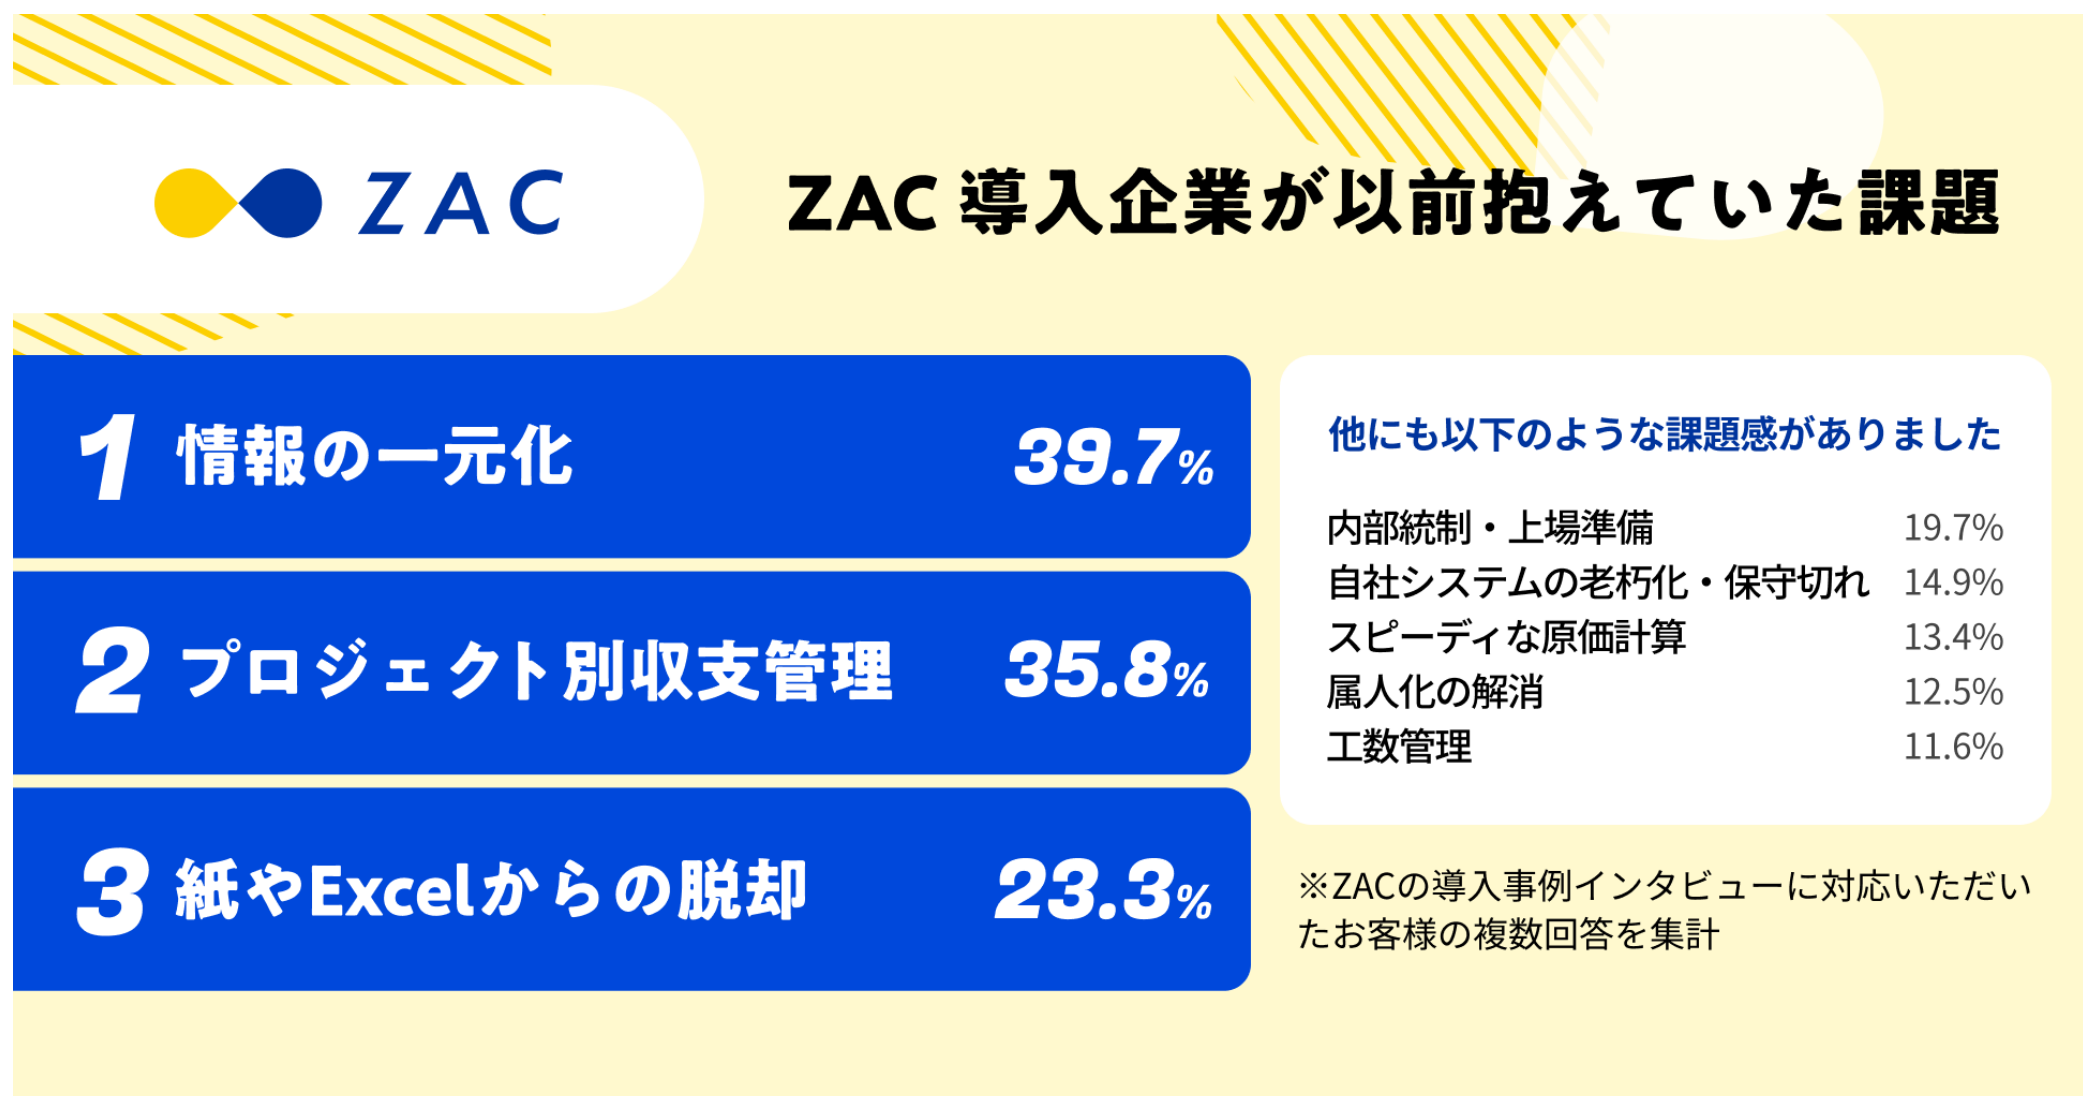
ZAC

ZAC 導入企業が以前抱えていた課題

1 情報の一元化 39.7%

2 プロジェクト別収支管理 35.8%

3 紙やExcelからの脱却 23.3%

他にも以下のような課題感がありました

| | |
|---|---|
| 内部統制・上場準備 | 19.7% |
| 自社システムの老朽化・保守切れ | 14.9% |
| スピーディな原価計算 | 13.4% |
| 属人化の解消 | 12.5% |
| 工数管理 | 11.6% |

※ZACの導入事例インタビューに対応いただいたお客様の複数回答を集計